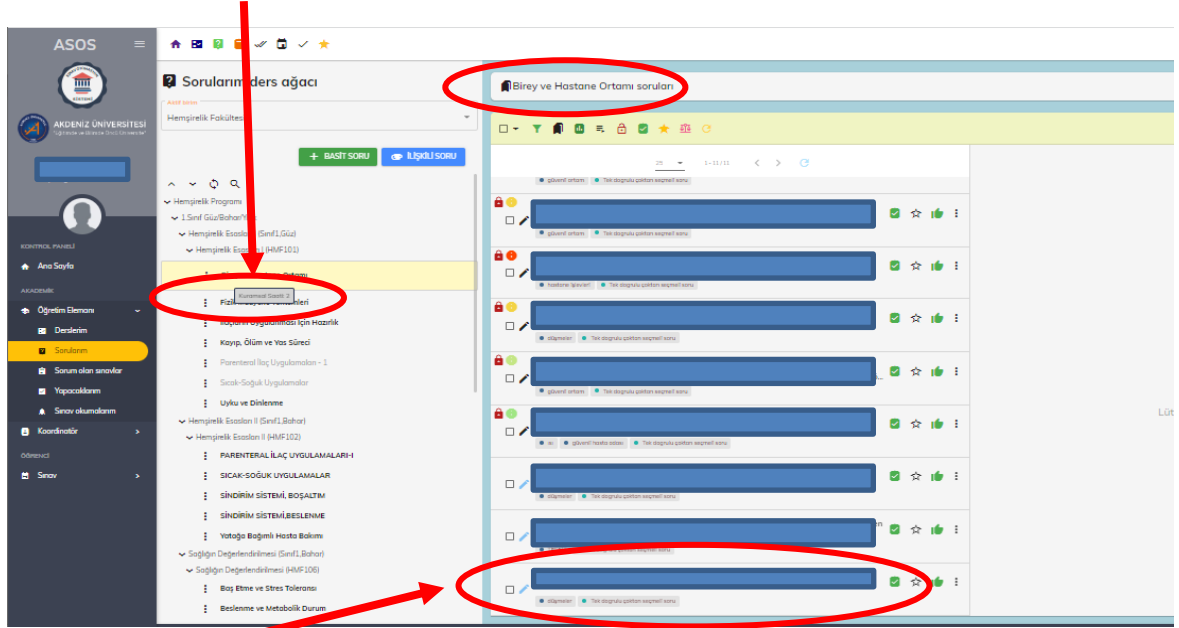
ASOS

AKDENIZ ÜNİVERSİTESİ

KONTROL PANELİ

Ana Sayfa

AKADEMİK

Öğretim Elemanı

Derslerim

Sorularım

Sorum olan sınavlar

Yapacaklarım

Sınav okumalarım

Koordinatör

ÖĞRENCİ

Sınav

Sorularım ders ağacı

Hemşirelik Fakültesi

BASİT SORU

İLİŞKİLİ SORU

Hemşirelik Programı

1.Sınıf Güz/Bahar/Yaz

Hemşirelik Esasları (Sınıf1,Güz)

Hemşirelik Esasları I (HMF101)

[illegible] Ortamı

Kurumsal Saatı: 2

Fiziksel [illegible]leri

İlaçların Uygulanması İçin Hazırlık

Kayıp, Ölüm ve Yas Süreci

Parenteral İlaç Uygulamaları - 1

Sıcak-Soğuk Uygulamalar

Uyku ve Dinlenme

Hemşirelik Esasları II (Sınıf1,Bahar)

Hemşirelik Esasları II (HMF102)

PARENTERAL İLAÇ UYGULAMALARI-I

SICAK-SOĞUK UYGULAMALAR

SİNDİRİM SİSTEMİ, BOŞALTIM

SİNDİRİM SİSTEMİ,BESLENME

Yatağa Bağımlı Hasta Bakımı

Sağlığın Değerlendirilmesi (Sınıf1,Bahar)

Sağlığın Değerlendirilmesi (HMF106)

Baş Etme ve Stres Toleransı

Beslenme ve Metabolik Durum

Birey ve Hastane Ortamı soruları

25 1 - 11 / 11

güvenli ortam Tek doğrulu çoktan seçmeli soru

güvenli ortam Tek doğrulu çoktan seçmeli soru

hastane işlevleri Tek doğrulu çoktan seçmeli soru

ölçmeler Tek doğrulu çoktan seçmeli soru

ölçmeler Tek doğrulu çoktan seçmeli soru

güvenli ortam Tek doğrulu çoktan seçmeli soru

sı güvenli hasta odası Tek doğrulu çoktan seçmeli soru

ölçmeler Tek doğrulu çoktan seçmeli soru

Tek doğrulu çoktan seçmeli soru

ölçmeler Tek doğrulu çoktan seçmeli soru

Lüt